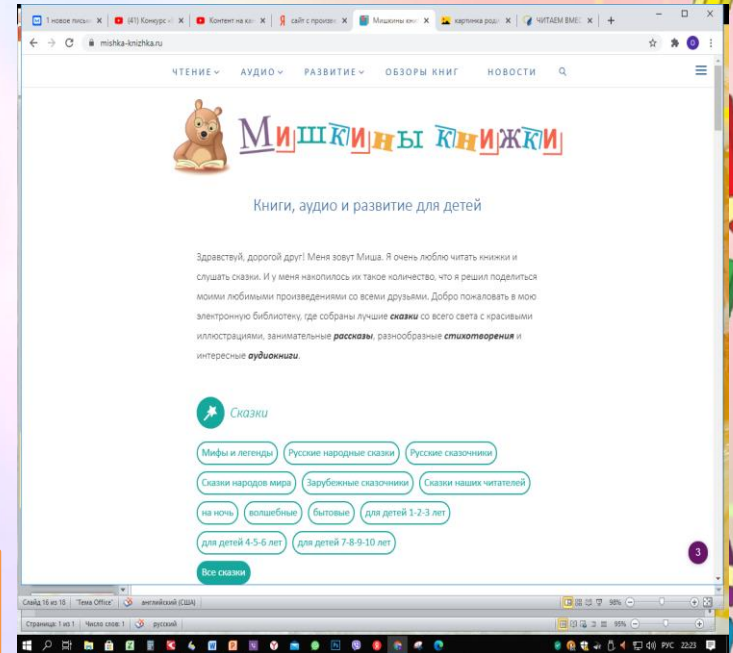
1 новое письм | (41) Конкурс | Контент на | сайт с произв | Мишкины кни | картинка род | ЧИТАЕМ ВМЕ

mishka-knizhka.ru

ЧТЕНИЕ   АУДИО   РАЗВИТИЕ   ОБЗОРЫ КНИГ   НОВОСТИ

Мишкины книжки

Книги, аудио и развитие для детей

Здравствуй, дорогой друг! Меня зовут Миша. Я очень люблю читать книжки и слушать сказки. И у меня накопилось их такое количество, что я решил поделиться моими любимыми произведениями со всеми друзьями. Добро пожаловать в мою электронную библиотеку, где собраны лучшие **сказки** со всего света с красивыми иллюстрациями, занимательные **рассказы**, разнообразные **стихотворения** и интересные **аудиокниги**.

Сказки

Мифы и легенды | Русские народные сказки | Русские сказочники

Сказки народов мира | Зарубежные сказочники | Сказки наших читателей

на ночь | волшебные | бытовые | для детей 1-2-3 лет

для детей 4-5-6 лет | для детей 7-8-9-10 лет

Все сказки

3

Слайд 16 из 18 "Тема Office" английский (США) 98%

Страница: 1 из 1 Число слов: 1 русский 95%

РУС 22:23